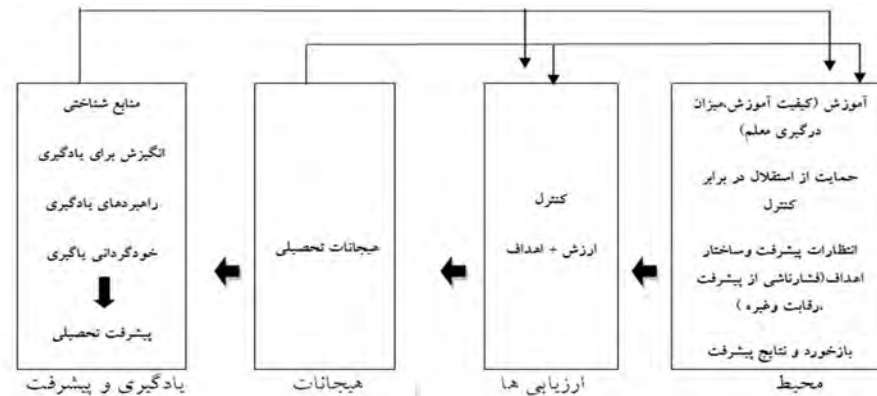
محیط

آموزش (کیفیت آموزش،میزان درگیری معلم)

حمایت از استقلال در برابر کنترل

انتظارات پیشرفت وساختار اهداف(فشارناشی از پیشرفت ،رقابت وغیره )

بازخورد و نتایج پیشرفت

ارزیابی ها

کنترل

ارزش + اهداف

هیجانات

هیجانات تحصیلی

یادگیری و پیشرفت

منابع شناختی

انگیزش برای یادگیری

راهبردهای یادگیری

خودگردانی یاگیری

پیشرفت تحصیلی